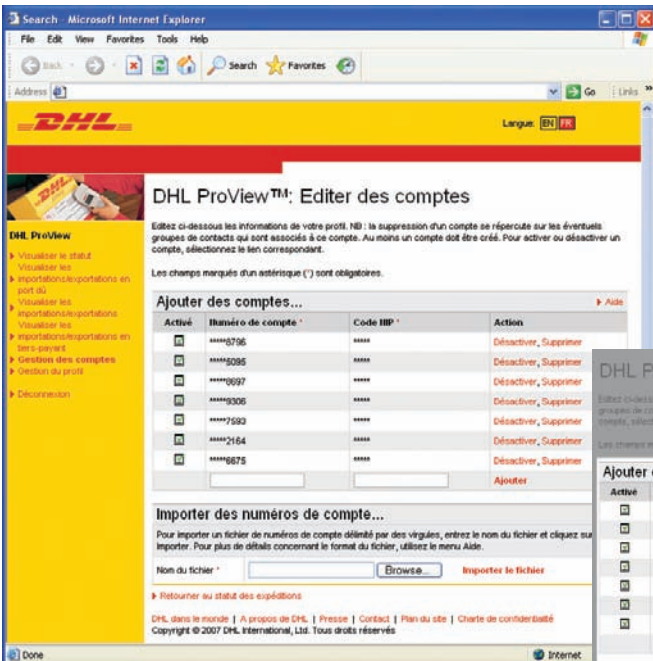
Search - Microsoft Internet Explorer

File Edit View Favorites Tools Help

Back Search Favorites

Address Go Links

DHL

Langue: EN FR

DHL ProView

Visualiser le statut
Visualiser les importations/exportations en port dû
Visualiser les importations/exportations
Visualiser les importations/exportations en tiers-payant
Gestion des comptes
Gestion du profil
Déconnexion

DHL ProView™: Editer des comptes

Editez ci-dessous les informations de votre profil. NB : la suppression d'un compte se répercute sur les éventuels groupes de contacts qui sont associés à ce compte. Au moins un compte doit être créé. Pour activer ou désactiver un compte, sélectionnez le lien correspondant.

Les champs marqués d'un astérisque (*) sont obligatoires.

Ajouter des comptes...

Aide

| Activé | Numéro de compte * | Code HIP * | Action |
|---|---|---|---|
| | *****8796 | ***** | Désactiver, Supprimer |
| | *****5095 | ***** | Désactiver, Supprimer |
| | *****8697 | ***** | Désactiver, Supprimer |
| | *****9306 | ***** | Désactiver, Supprimer |
| | *****7593 | ***** | Désactiver, Supprimer |
| | *****2164 | ***** | Désactiver, Supprimer |
| | *****6875 | ***** | Désactiver, Supprimer |
| | | | Ajouter |

Importer des numéros de compte...

Pour importer un fichier de numéros de compte délimité par des virgules, entrez le nom du fichier et cliquez sur Importer. Pour plus de détails concernant le format du fichier, utilisez le menu Aide.

Nom du fichier * Browse... Importer le fichier

Retourner au statut des expéditions

DHL dans le monde | A propos de DHL | Presse | Contact | Plan du site | Charte de confidentialité
Copyright © 2007 DHL International, Ltd. Tous droits réservés

DHL P

Editez ci-desso
groupes de co
compte, sélecti

Les champs m

Ajouter

Activé

Done

Internet